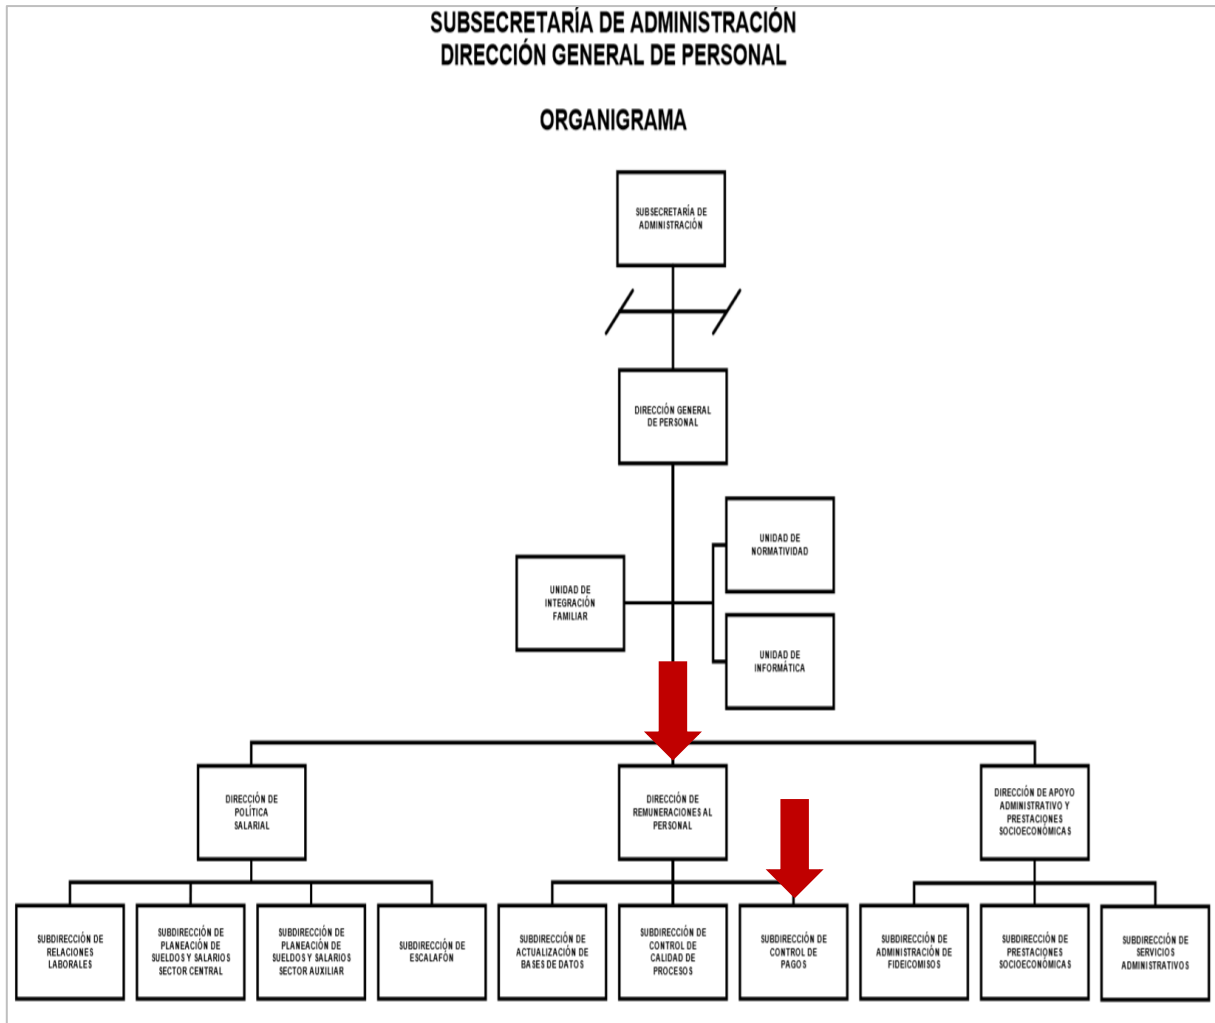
SUBSECRETARÍA DE ADMINISTRACIÓN
DIRECCIÓN GENERAL DE PERSONAL

ORGANIGRAMA

SUBSECRETARÍA DE ADMINISTRACIÓN

DIRECCIÓN GENERAL DE PERSONAL

UNIDAD DE NORMATIVIDAD

UNIDAD DE INTEGRACIÓN FAMILIAR

UNIDAD DE INFORMÁTICA

DIRECCIÓN DE POLÍTICA SALARIAL

DIRECCIÓN DE REMUNERACIONES AL PERSONAL

DIRECCIÓN DE APOYO ADMINISTRATIVO Y PRESTACIONES SOCIOECONÓMICAS

SUBDIRECCIÓN DE RELACIONES LABORALES

SUBDIRECCIÓN DE PLANEACIÓN DE SUELDOS Y SALARIOS SECTOR CENTRAL

SUBDIRECCIÓN DE PLANEACIÓN DE SUELDOS Y SALARIOS SECTOR AUXILIAR

SUBDIRECCIÓN DE ESCALAFÓN

SUBDIRECCIÓN DE ACTUALIZACIÓN DE BASES DE DATOS

SUBDIRECCIÓN DE CONTROL DE CALIDAD DE PROCESOS

SUBDIRECCIÓN DE CONTROL DE PAGOS

SUBDIRECCIÓN DE ADMINISTRACIÓN DE FIDEICOMISOS

SUBDIRECCIÓN DE PRESTACIONES SOCIOECONÓMICAS

SUBDIRECCIÓN DE SERVICIOS ADMINISTRATIVOS